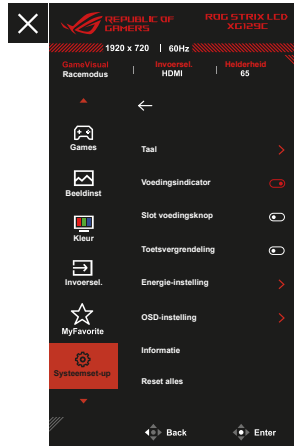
REPUBLIC OF GAMERS
ROG STRIX LCD XG129C
1920 x 720 | 60Hz
GameVisual
Racemodus
Invoersel.
HDMI
Helderheid
65

Games
Beeldinst
Kleur
Invoersel.
MyFavorite
Systeemset-up

Taal
Voedingsindicator
Slot voedingsknop
Toetsvergrendeling
Energie-instelling
OSD-instelling
Informatie
Reset alles

Back
Enter